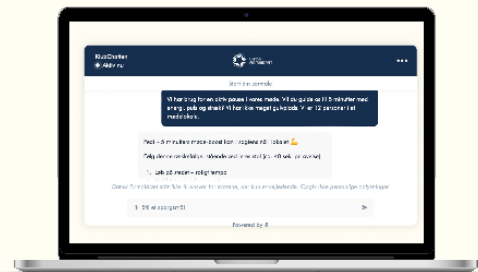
KlubChatten
● Aktiv nu

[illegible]

Start en samtale

Vi har brug for en stikpause i vores møde. Vil du guide os til 5 minutter med energi, puls og grin? Vi har ikke meget gulvplads. Vi er 12 personer i et mødelokale.

Fedt – 5 minutters mødeboost kan i ngleses nå i plads! 💪

Følg denne rækkefølge i stående ved m i en stol (ca. 45 sek. pr. øvelse):

1. Løb på stedet – roligt tempo

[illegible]

Skriv et spørgsmål

Powered by AI